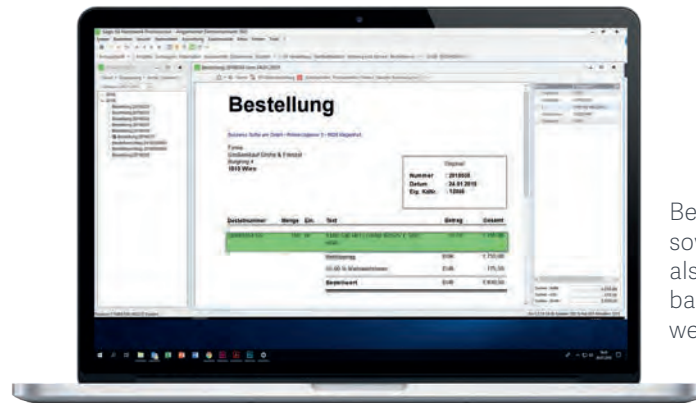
Bestellung

Firma
Großeinkauf Grohe & Frenzel
1010 Wien

Original

Nummer : 2019005
Datum : 24.01.2019
Erg. Kdnr. : 12000

| Bestellnummer | Menge | Ein. | Text | Betrag | Gesamt |
|---|---|---|---|---|---|
| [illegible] | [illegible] | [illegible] | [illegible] | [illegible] | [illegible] |
| | | | Nettobetrag | EUR | 1.750,00 |
| | | | 20,00 % Mehrwertsteuer | EUR | 175,00 |
| | | | Bestellwert | EUR | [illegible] |

Be
sov
als
ba
we